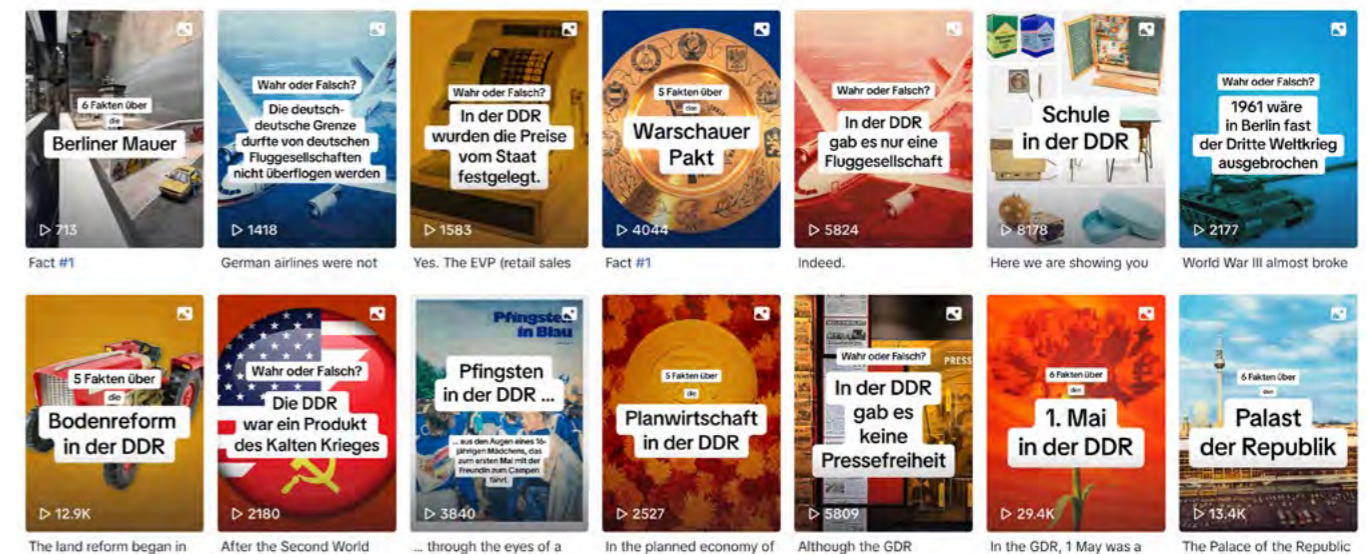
6 Fakten über die
Berliner Mauer
713
Fact #1

Wahr oder Falsch?
Die deutsch-deutsche Grenze durfte von deutschen Fluggesellschaften nicht überflogen werden
1418
German airlines were not

Wahr oder Falsch?
In der DDR wurden die Preise vom Staat festgelegt.
1583
Yes. The EVP (retail sales

5 Fakten über die
Warschauer Pakt
4044
Fact #1

Wahr oder Falsch?
In der DDR gab es nur eine Fluggesellschaft
5824
Indeed.

Schule in der DDR
8178
Here we are showing you

Wahr oder Falsch?
1961 wäre in Berlin fast der Dritte Weltkrieg ausgebrochen
2177
World War III almost broke

5 Fakten über die
Bodenreform in der DDR
12.9K
The land reform began in

Wahr oder Falsch?
Die DDR war ein Produkt des Kalten Krieges
2180
After the Second World

Pfingsten in Blau
Pfingsten in der DDR ...
... aus den Augen eines 16-jährigen Mädchens, das zum ersten Mal mit der Freundin zum Campen fährt.
3840
... through the eyes of a

5 Fakten über die
Planwirtschaft in der DDR
2527
In the planned economy of

Wahr oder Falsch?
PRESS
In der DDR gab es keine Pressefreiheit
5809
Although the GDR

6 Fakten über den
1. Mai in der DDR
29.4K
In the GDR, 1 May was a

6 Fakten über den
Palast der Republik
13.4K
The Palace of the Republic